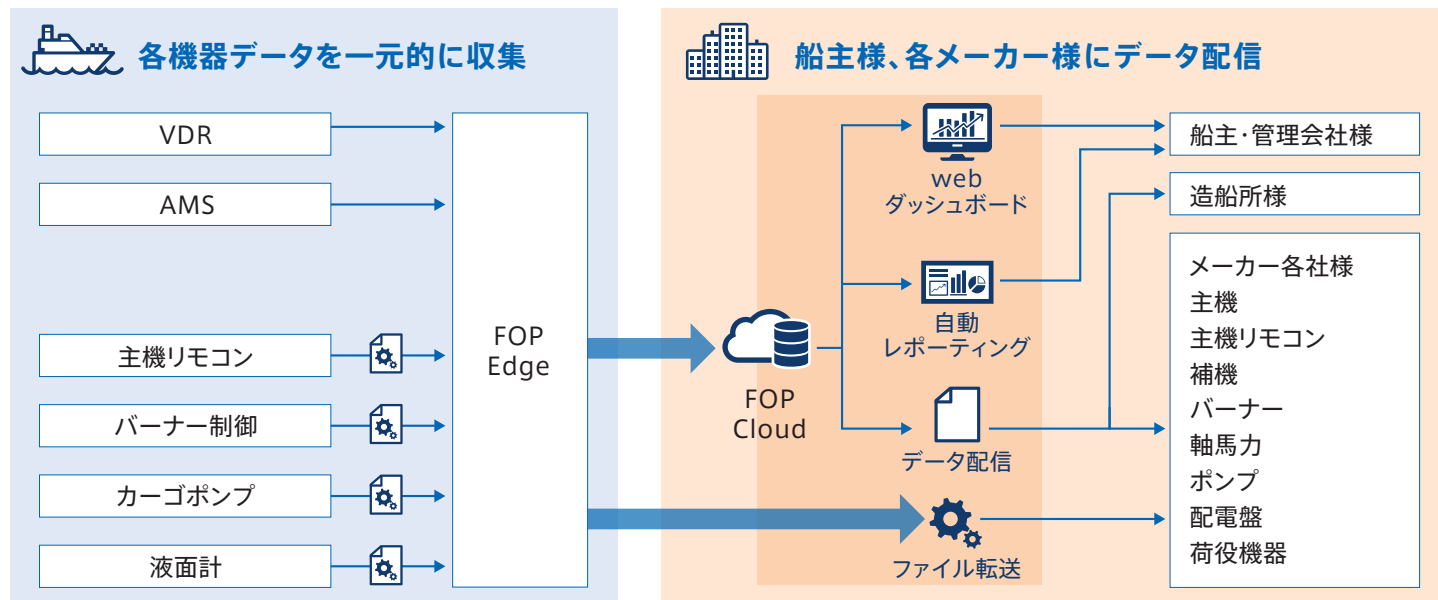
各機器データを一元的に収集

VDR

AMS

主機リモコン

バーナー制御

カーゴポンプ

液面計

FOP Edge

船主様、各メーカー様にデータ配信

FOP Cloud

web ダッシュボード

自動 レポーティング

データ配信

ファイル転送

船主・管理会社様

造船所様

メーカー各社様
主機
主機リモコン
補機
バーナー
軸馬力
ポンプ
配電盤
荷役機器